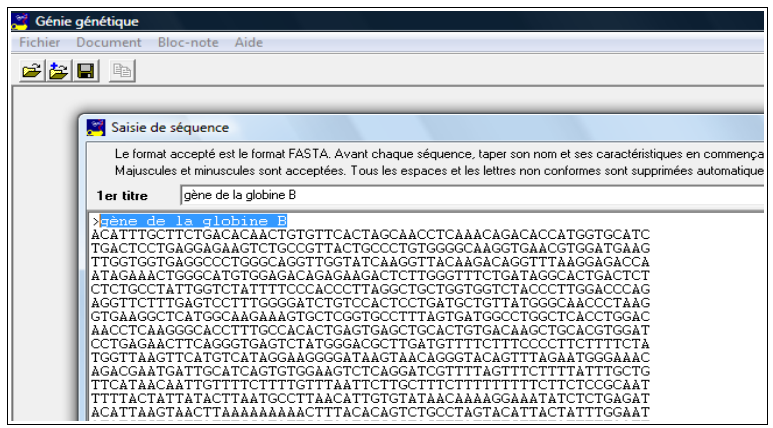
Génie génétique

Fichier Document Bloc-note Aide

Saisie de séquence

Le format accepté est le format FASTA. Avant chaque séquence, taper son nom et ses caractéristiques en commença
Majuscules et minuscules sont acceptées. Tous les espaces et les lettres non conformes sont supprimées automatique

1er titre gène de la globine B

>gène de la globine B
ACATTTGCTTCTGACACAACTGTGTTCACTAGCAACCTCAAACAGACACCATGGTGCATC
TGACTCCTGAGGAGAAGTCTGCCGTTACTGCCCTGTGGGGCAAGGTGAACGTGGATGAAG
TTGGTGGTGAGGCCCTGGGCAGGTTGGTATCAAGGTTACAAGACAGGTTTAAGGAGACCA
ATAGAAACTGGGCATGTGGAGACAGAGAAGACTCTTGGGTTTCTGATAGGCACTGACTCT
CTCTGCCTATTGGTCTATTTTCCCACCCTTAGGCTGCTGGTGGTCTACCCTTGGACCCAG
AGGTTCTTTGAGTCCTTTGGGGATCTGTCCACTCCTGATGCTGTTATGGGCAACCCTAAG
GTGAAGGCTCATGGCAAGAAAGTGCTCGGTGCCTTTAGTGATGGCCTGGCTCACCTGGAC
AACCTCAAGGGCACCTTTGCCACACTGAGTGAGCTGCACTGTGACAAGCTGCACGTGGAT
CCTGAGAACTTCAGGGTGAGTCTATGGGACGCTTGATGTTTTCTTTCCCCTTCTTTTCTA
TGGTTAAGTTCATGTCATAGGAAGGGGATAAGTAACAGGGTACAGTTTAGAATGGGAAAC
AGACGAATGATTGCATCAGTGTGGAAGTCTCAGGATCGTTTTAGTTTCTTTTATTTGCTG
TTCATAACAATTGTTTTCTTTTGTTTAATTCTTGCTTTCTTTTTTTTTCTTCTCCGCAAT
TTTTACTATTATACTTAATGCCTTAACATTGTGTATAACAAAAGGAAATATCTCTGAGAT
ACATTAAGTAACTTAAAAAAAAACTTTACACAGTCTGCCTAGTACATTACTATTTGGAAT